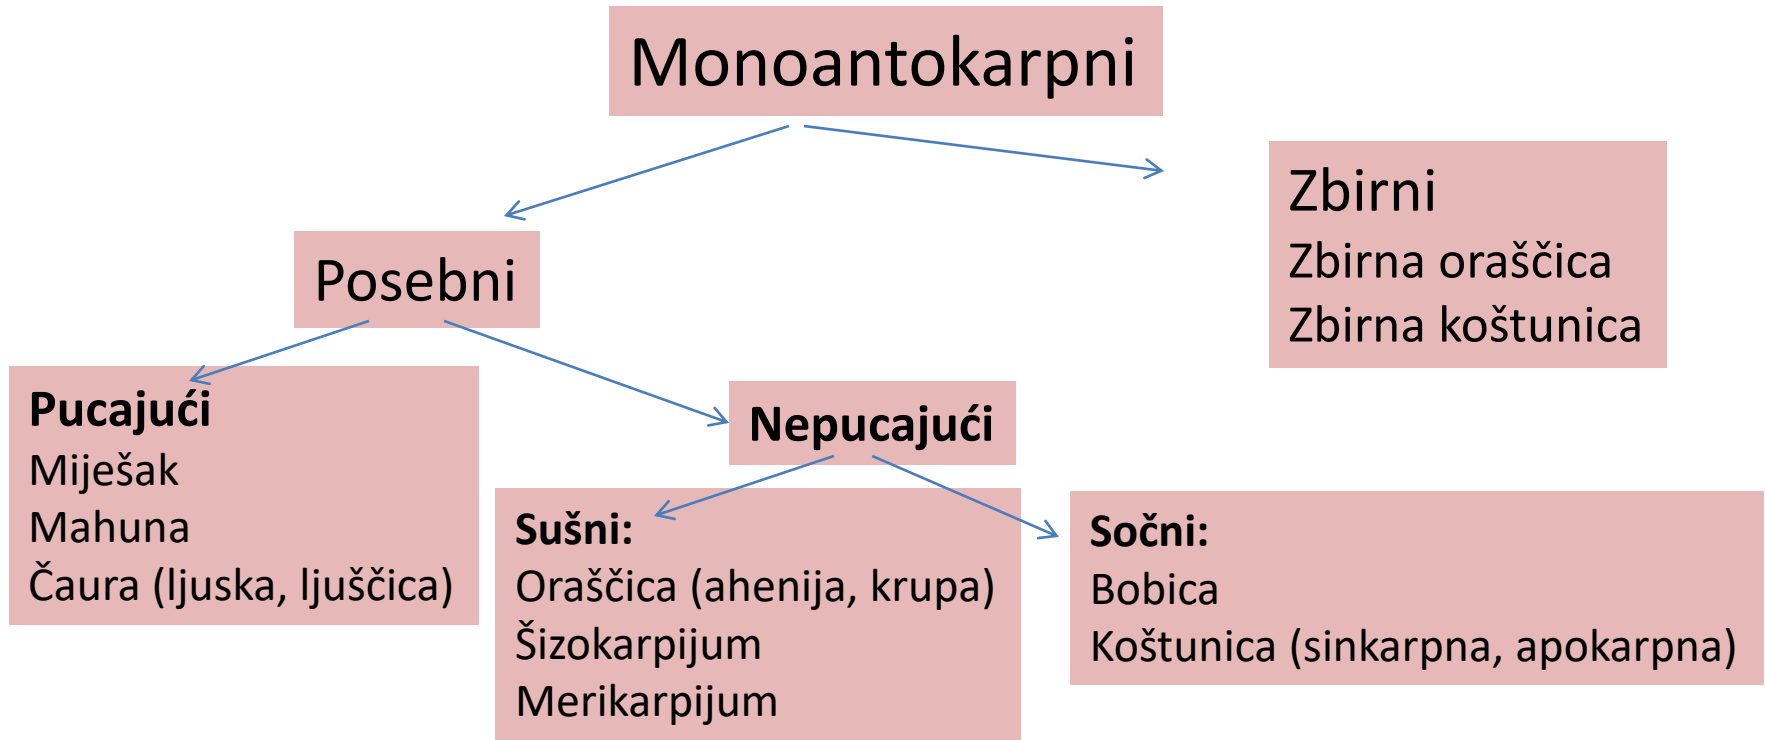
Monoantokarpni

Posebni

Zbirni
Zbirna oraščica
Zbirna koštunica

**Pucajući**
Miješak
Mahuna
Čaura (ljuska, ljuščica)

**Nepucajući**

**Sušni:**
Oraščica (ahenija, krupa)
Šizokarpijum
Merikarpijum

**Sočni:**
Bobica
Koštunica (sinkarpna, apokarpna)